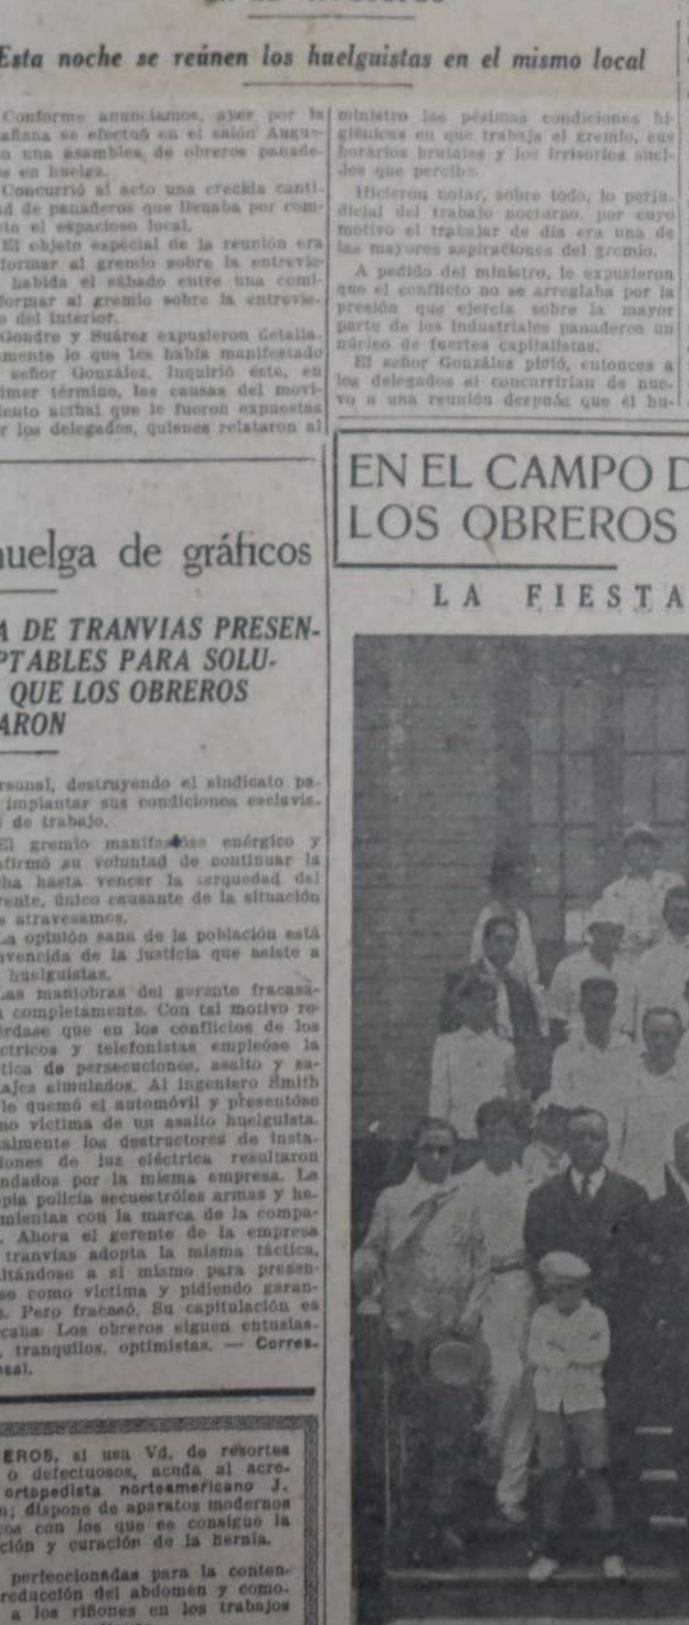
Esta noche se reúnen los huelguistas en el mismo local

Conforme anunciamos, ayer por la mañana se efectuó en el salón Augu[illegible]o una asamblea de obreros panaderos en huelga.

Concurrió al acto una crecida cantidad de panaderos que llenaba por completo el espacioso local.

El objeto especial de la reunión era informar al gremio sobre la entrevista habida el sábado entre una comi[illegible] informar al gremio sobre la entrevis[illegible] del interior.

Gondre y Suárez expusieron detalladamente lo que les había manifestado el señor González. Inquirió éste, en primer término, las causas del movimiento actual que le fueron expuestas por los delegados, quienes relataron al ministro las pésimas condiciones higiénicas en que trabaja el gremio, sus horarios brutales y los irrisorios sueldos que percibe.

Hicieron notar, sobre todo, lo perjudicial del trabajo nocturno, por cuyo motivo el trabajar de día era una de las mayores aspiraciones del gremio.

A pedido del ministro, le expusieron que el conflicto no se arreglaba por la presión que ejercía sobre la mayor parte de los industriales panaderos un núcleo de fuertes capitalistas.

El señor González pidió, entonces a los delegados si concurrirían de nuevo a una reunión después que él hu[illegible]

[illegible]uelga de gráficos

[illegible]A DE TRANVIAS PRESEN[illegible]PTABLES PARA SOLU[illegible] QUE LOS OBREROS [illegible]ARON

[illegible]rsonal, destruyendo el sindicato pa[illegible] implantar sus condiciones esclavi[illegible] de trabajo.

El gremio manifestóse enérgico y afirmó su voluntad de continuar la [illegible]ha hasta vencer la terquedad del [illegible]ente, único causante de la situación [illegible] atravesamos.

La opinión sana de la población está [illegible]vencida de la justicia que asiste a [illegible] huelguistas.

Las maniobras del gerente fracasa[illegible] completamente. Con tal motivo re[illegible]rdase que en los conflictos de los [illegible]ctricos y telefonistas empleóse la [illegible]tica de persecuciones, asalto y sa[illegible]ajes simulados. Al ingeniero Smith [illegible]le quemó el automóvil y presentóse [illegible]no víctima de un asalto huelguista. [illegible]almente los destructores de instalaciones de luz eléctrica resultaron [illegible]ndados por la misma empresa. La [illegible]pia policía secuestróles armas y he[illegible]mientas con la marca de la compa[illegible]. Ahora el gerente de la empresa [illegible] tranvías adopta la misma táctica, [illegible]ltándose a sí mismo para presen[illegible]se como víctima y pidiendo garan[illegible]. Pero fracasó. Su capitulación es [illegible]cana. Los obreros siguen entusias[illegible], tranquilos, optimistas. — Corres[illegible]sal.

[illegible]EROS, si usa Vd. de résortes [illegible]ó defectuosos, acuda al acre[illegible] ortopedista norteamericano J. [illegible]n; dispone de aparatos modernos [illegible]cos con los que se consigue la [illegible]ción y curación de la hernia.

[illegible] perfeccionadas para la conten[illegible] reducción del abdomen y como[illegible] a los riñones en los trabajos

EN EL CAMPO D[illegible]
LOS OBREROS

LA FIESTA